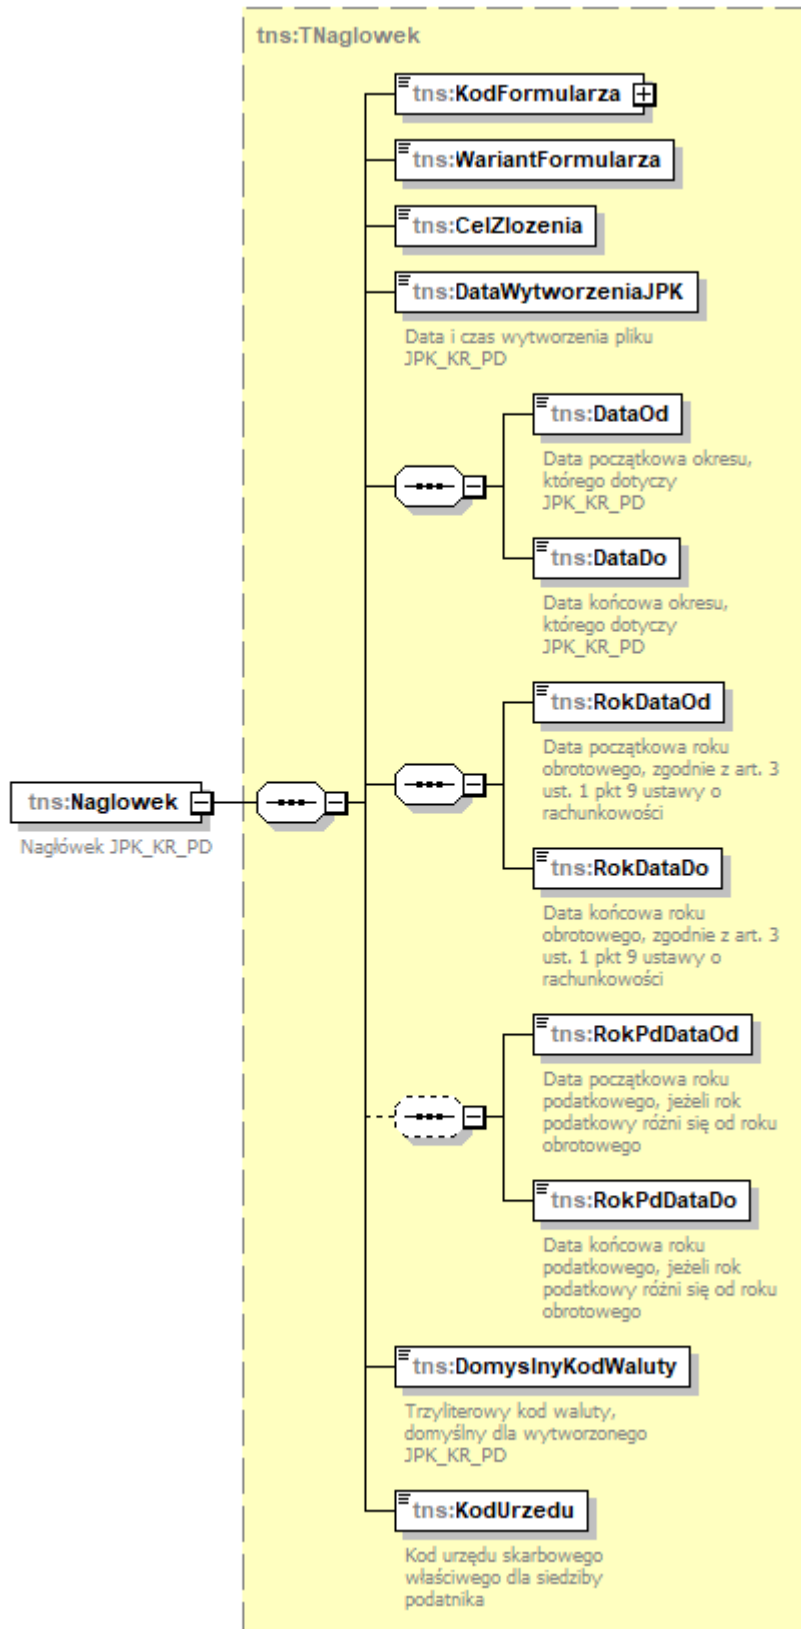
tns:TNaglowek

tns:Naglowek

Nagłówek JPK_KR_PD

tns:KodFormularza

tns:WariantFormularza

tns:CelZlozenia

tns:DataWytworzeniaJPK

Data i czas wytworzenia pliku JPK_KR_PD

tns:DataOd

Data początkowa okresu, którego dotyczy JPK_KR_PD

tns:DataDo

Data końcowa okresu, którego dotyczy JPK_KR_PD

tns:RokDataOd

Data początkowa roku obrotowego, zgodnie z art. 3 ust. 1 pkt 9 ustawy o rachunkowości

tns:RokDataDo

Data końcowa roku obrotowego, zgodnie z art. 3 ust. 1 pkt 9 ustawy o rachunkowości

tns:RokPdDataOd

Data początkowa roku podatkowego, jeżeli rok podatkowy różni się od roku obrotowego

tns:RokPdDataDo

Data końcowa roku podatkowego, jeżeli rok podatkowy różni się od roku obrotowego

tns:DomyslnyKodWaluty

Trzyliterowy kod waluty, domyślny dla wytworzonego JPK_KR_PD

tns:KodUrzedu

Kod urzędu skarbowego właściwego dla siedziby podatnika